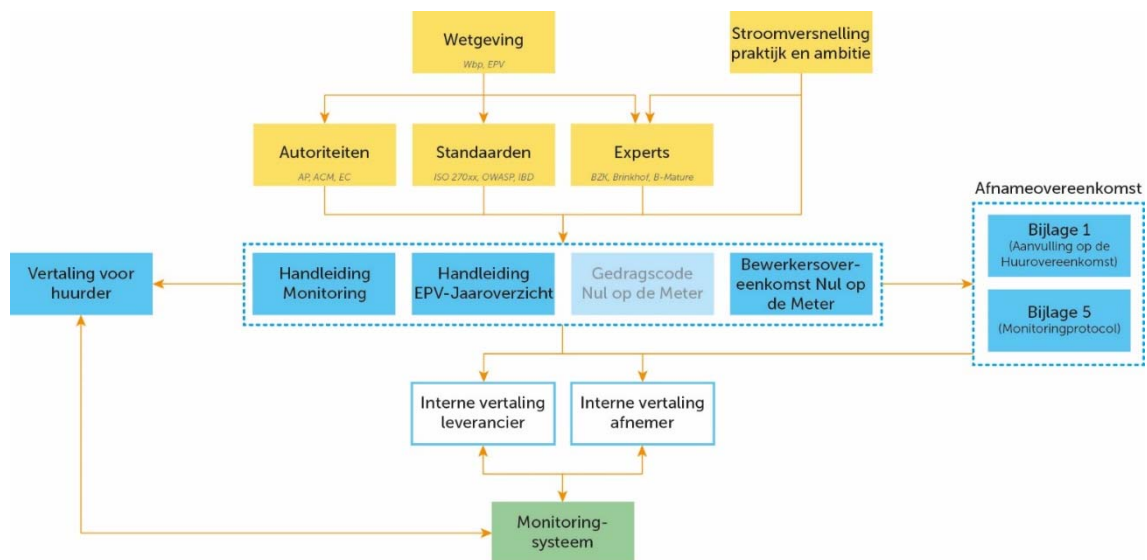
Wetgeving
Wbp, EPV

Stroomversnelling praktijk en ambitie

Autoriteiten
AP, ACM, EC

Standaarden
ISO 270xx, OWASP, IBD

Experts
BZK, Brinkhof, B-Mature

Afnameovereenkomst

Bijlage 1
(Aanvulling op de Huurovereenkomst)

Bijlage 5
(Monitoringprotocol)

Vertaling voor huurder

Handleiding Monitoring

Handleiding EPV-Jaaroverzicht

Gedragscode Nul op de Meter

Bewerkersovereenkomst Nul op de Meter

Interne vertaling leverancier

Interne vertaling afnemer

Monitoring-systeem